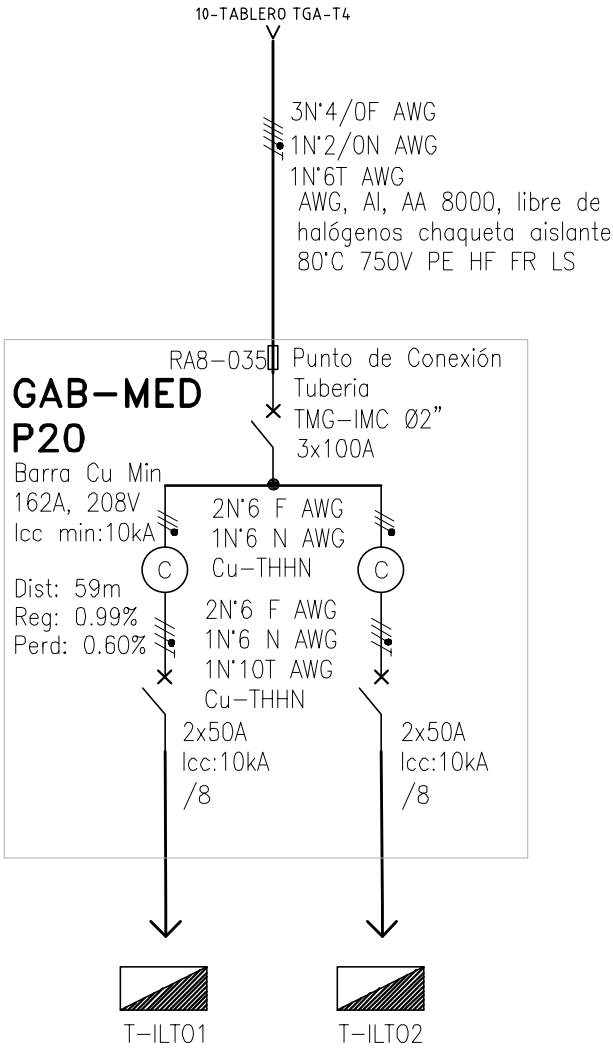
10-TABLERO TGA-T4

3N°4/0F AWG
1N°2/0N AWG
1N°6T AWG
AWG, Al, AA 8000, libre de
halógenos chaqueta aislante
80°C 750V PE HF FR LS

RA8-035 Punto de Conexión
Tuberia
TMG-IMC Ø2"
3x100A

GAB-MED
P20
Barra Cu Min
162A, 208V
Icc min:10kA

Dist: 59m
Reg: 0.99%
Perd: 0.60%

2N°6 F AWG
1N°6 N AWG
Cu-THHN

C

C

2N°6 F AWG
1N°6 N AWG
1N°10T AWG
Cu-THHN

2x50A
Icc:10kA
/8

2x50A
Icc:10kA
/8

T-ILT01

T-ILT02